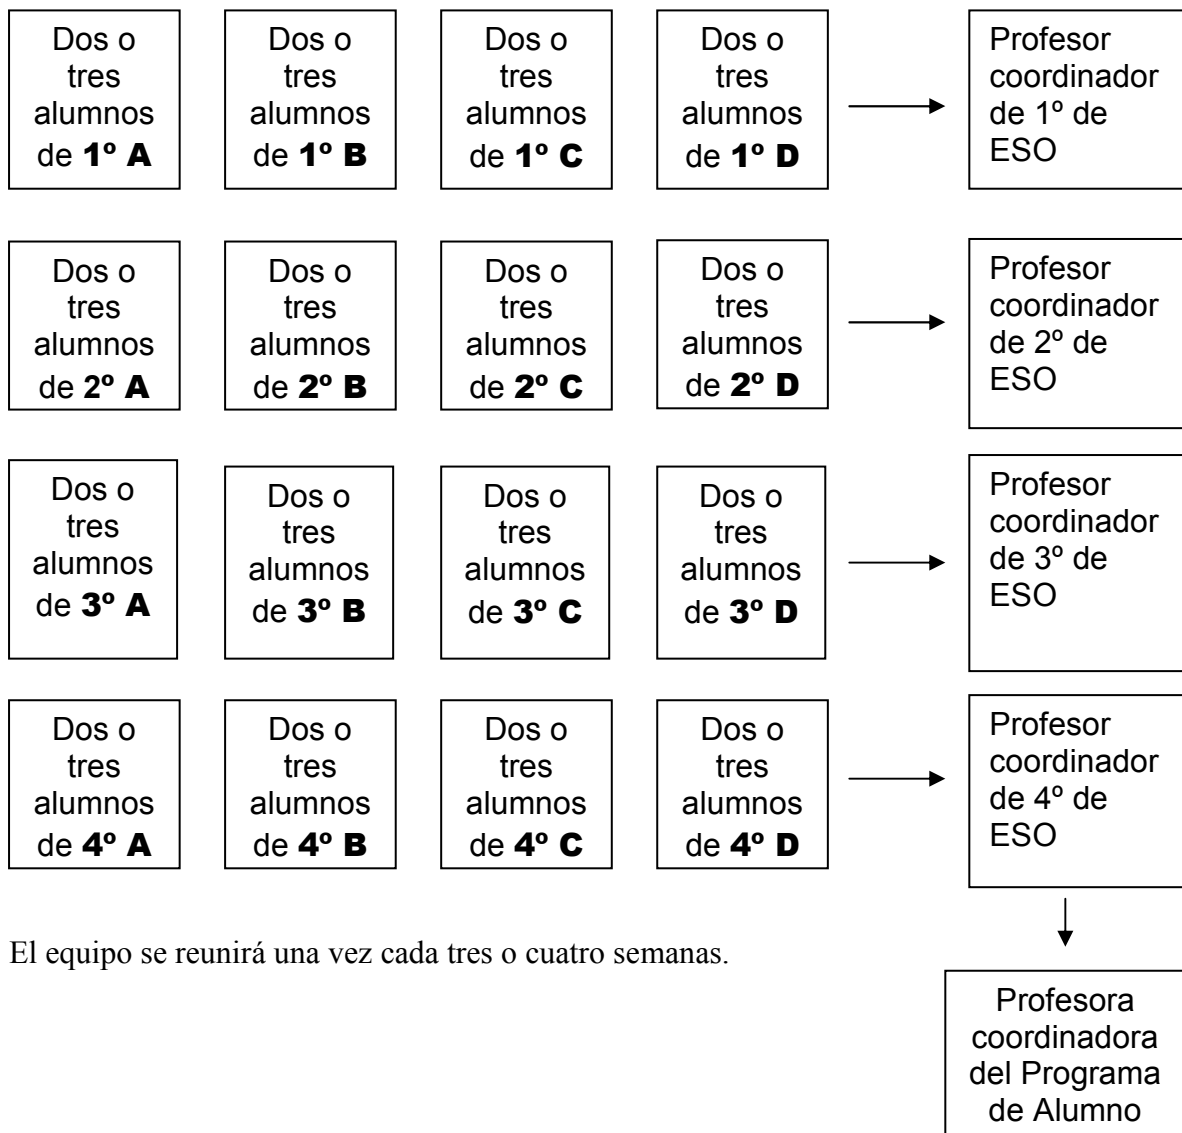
Dos o tres alumnos de 1º A

Dos o tres alumnos de 1º B

Dos o tres alumnos de 1º C

Dos o tres alumnos de 1º D

Profesor coordinador de 1º de ESO

Dos o tres alumnos de 2º A

Dos o tres alumnos de 2º B

Dos o tres alumnos de 2º C

Dos o tres alumnos de 2º D

Profesor coordinador de 2º de ESO

Dos o tres alumnos de 3º A

Dos o tres alumnos de 3º B

Dos o tres alumnos de 3º C

Dos o tres alumnos de 3º D

Profesor coordinador de 3º de ESO

Dos o tres alumnos de 4º A

Dos o tres alumnos de 4º B

Dos o tres alumnos de 4º C

Dos o tres alumnos de 4º D

Profesor coordinador de 4º de ESO

El equipo se reunirá una vez cada tres o cuatro semanas.

Profesora coordinadora del Programa de Alumno